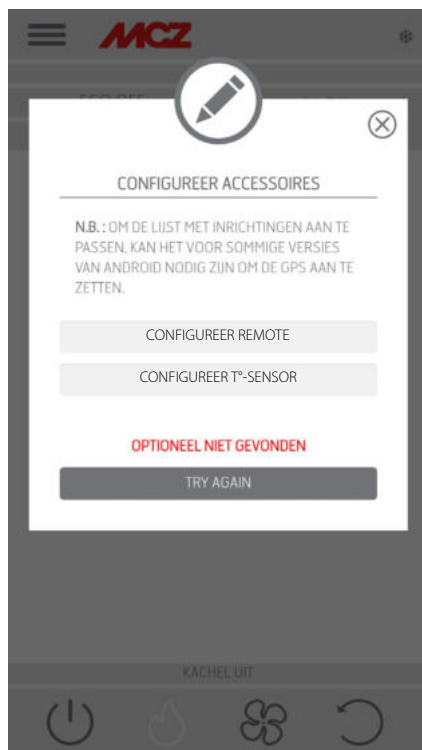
MCZ

ECO OFF

CONFIGUREER ACCESSOIRES

N.B. : OM DE LIJST MET INRICHTINGEN AAN TE PASSEN, KAN HET VOOR SOMMIGE VERSIES VAN ANDROID NODIG ZIJN OM DE GPS AAN TE ZETTEN.

CONFIGUREER REMOTE

CONFIGUREER T°-SENSOR

OPTIONEEL NIET GEVONDEN

TRY AGAIN

KACHEL UIT